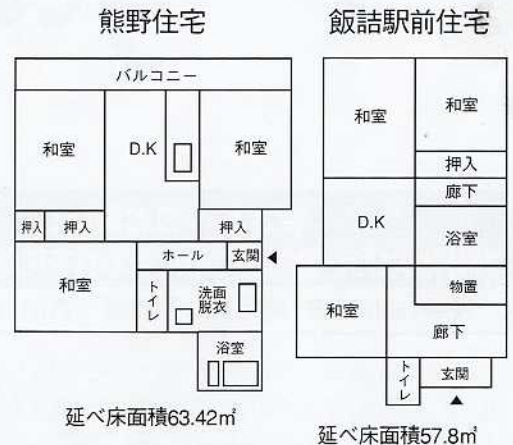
熊野住宅

バルコニー

和室

D.K

和室

押入

押入

押入

ホール

玄関

和室

トイレ

洗面脱衣

浴室

延べ床面積63.42㎡

飯詰駅前住宅

和室

和室

押入

廊下

D.K

浴室

物置

和室

廊下

トイレ

玄関

延べ床面積57.8㎡